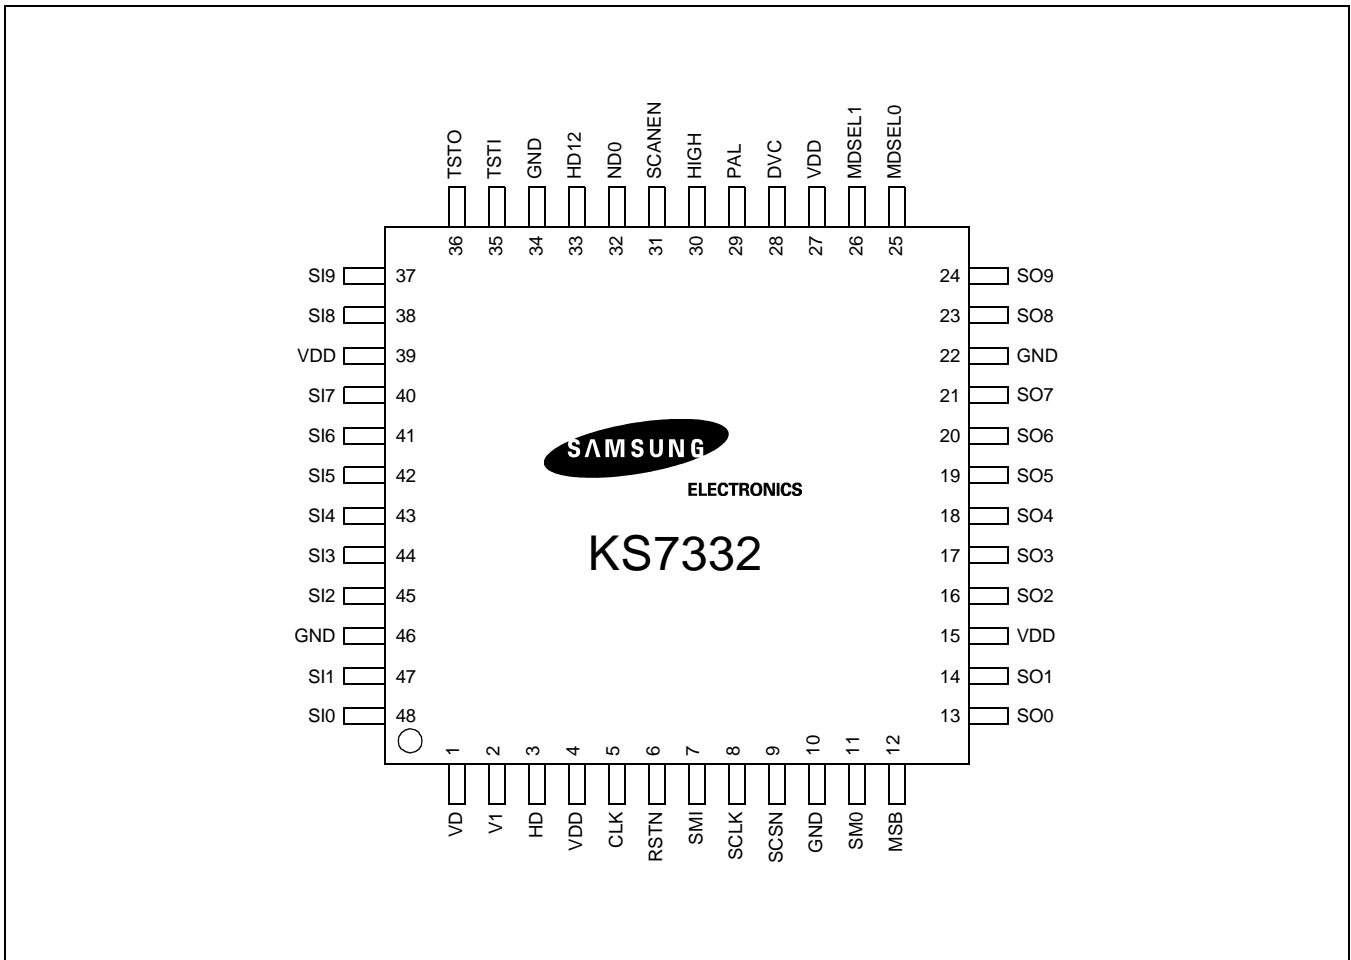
TSTO TSTI GND HD12 ND0 SCANEN HIGH PAL DVC VDD MDSEL1 MDSEL0

36 35 34 33 32 31 30 29 28 27 26 25

SI9 37
SI8 38
VDD 39
SI7 40
SI6 41
SI5 42
SI4 43
SI3 44
SI2 45
GND 46
SI1 47
SI0 48

24 SO9
23 SO8
22 GND
21 SO7
20 SO6
19 SO5
18 SO4
17 SO3
16 SO2
15 VDD
14 SO1
13 SO0

SAMSUNG

ELECTRONICS

KS7332

1 2 3 4 5 6 7 8 9 10 11 12

VD V1 HD VDD CLK RSTN SMI SCLK SCSN GND SM0 MSB